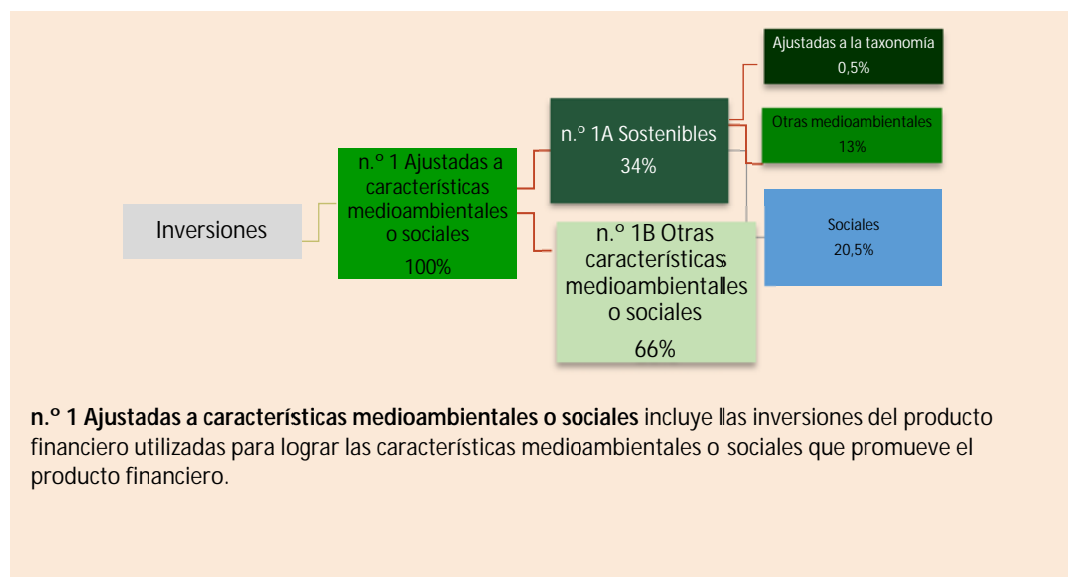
Inversiones

n.º 1 Ajustadas a características medioambientales o sociales
100%

n.º 1A Sostenibles
34%

n.º 1B Otras características medioambientalles o sociales
66%

Ajustadas a la taxonomía
0,5%

Otras medioambientales
13%

Sociales
20,5%

**n.º 1 Ajustadas a características medioambientales o sociales** incluye llas inversiones del producto financiero utilizadas para lograr las características medioambientales o sociales que promueve el producto financiero.